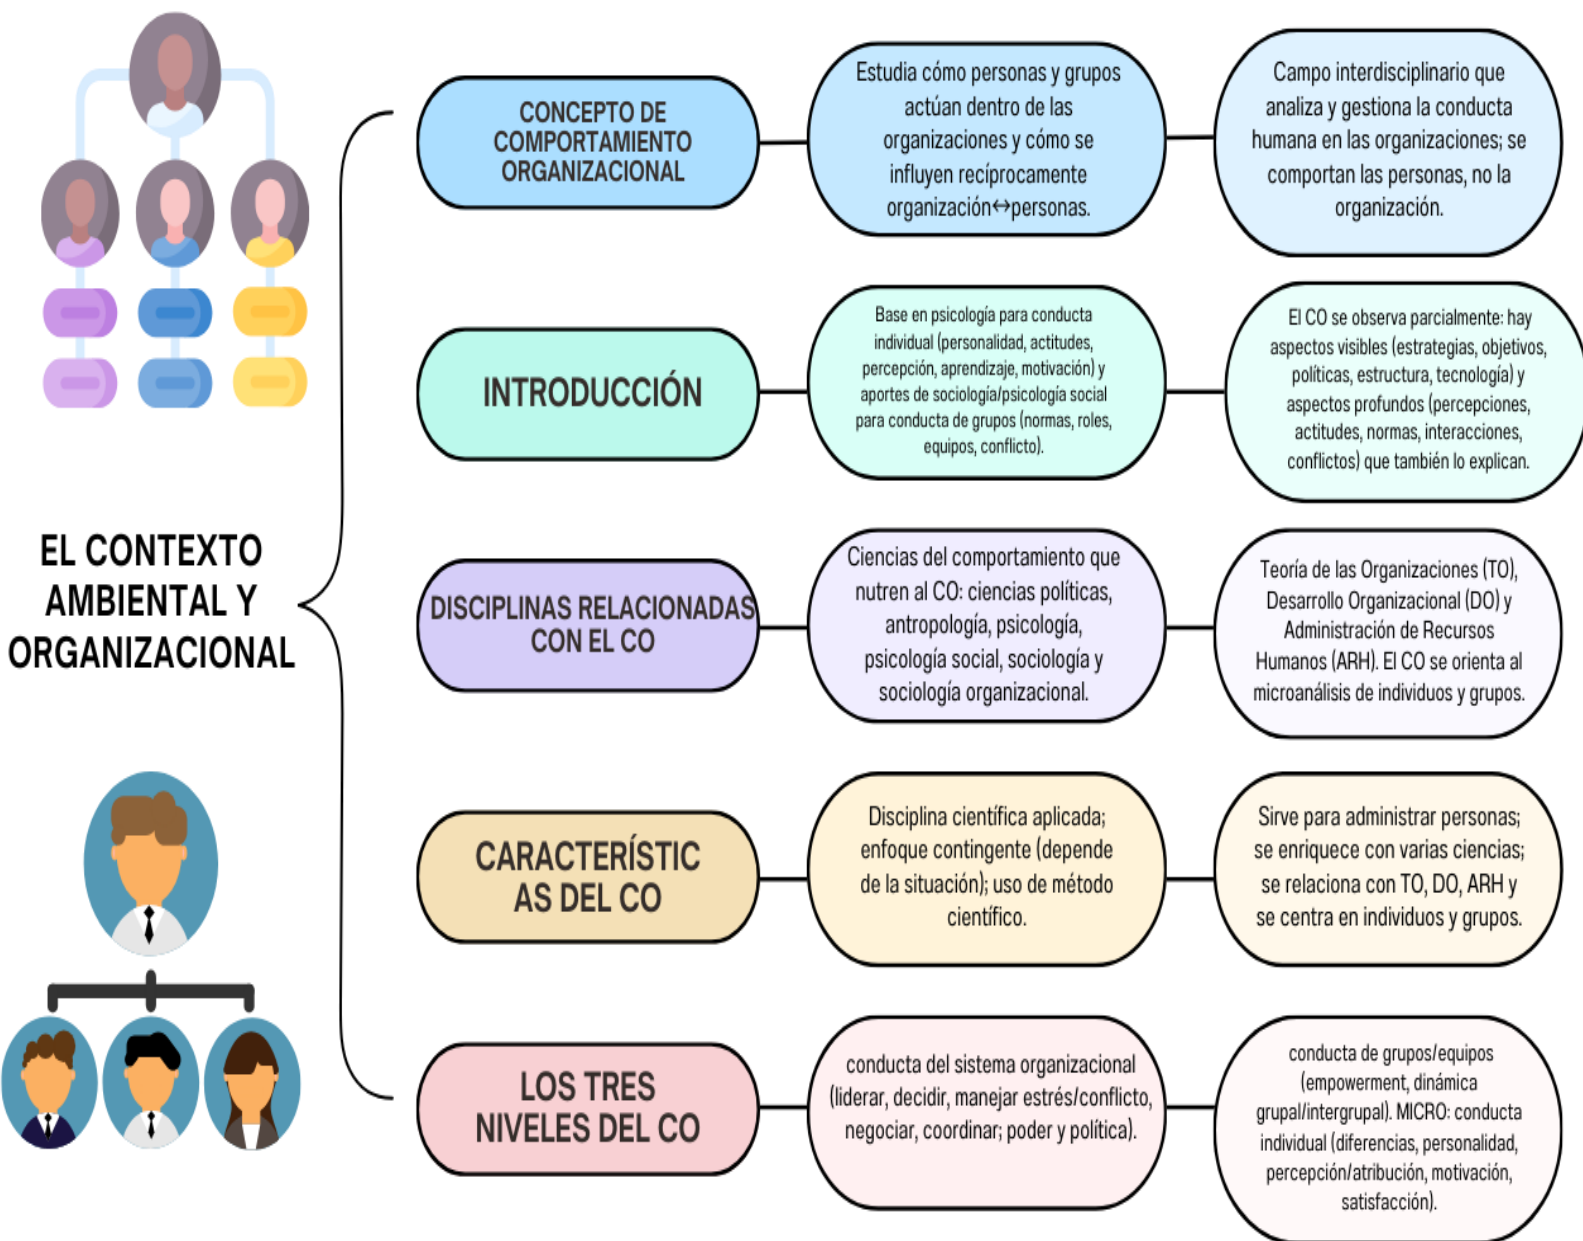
EL CONTEXTO AMBIENTAL Y ORGANIZACIONAL

CONCEPTO DE COMPORTAMIENTO ORGANIZACIONAL

Estudia cómo personas y grupos actúan dentro de las organizaciones y cómo se influyen recíprocamente organización↔personas.

Campo interdisciplinario que analiza y gestiona la conducta humana en las organizaciones; se comportan las personas, no la organización.

INTRODUCCIÓN

Base en psicología para conducta individual (personalidad, actitudes, percepción, aprendizaje, motivación) y aportes de sociología/psicología social para conducta de grupos (normas, roles, equipos, conflicto).

El CO se observa parcialmente: hay aspectos visibles (estrategias, objetivos, políticas, estructura, tecnología) y aspectos profundos (percepciones, actitudes, normas, interacciones, conflictos) que también lo explican.

DISCIPLINAS RELACIONADAS CON EL CO

Ciencias del comportamiento que nutren al CO: ciencias políticas, antropología, psicología, psicología social, sociología y sociología organizacional.

Teoría de las Organizaciones (TO), Desarrollo Organizacional (DO) y Administración de Recursos Humanos (ARH). El CO se orienta al microanálisis de individuos y grupos.

CARACTERÍSTICAS DEL CO

Disciplina científica aplicada; enfoque contingente (depende de la situación); uso de método científico.

Sirve para administrar personas; se enriquece con varias ciencias; se relaciona con TO, DO, ARH y se centra en individuos y grupos.

LOS TRES NIVELES DEL CO

conducta del sistema organizacional (liderar, decidir, manejar estrés/conflicto, negociar, coordinar; poder y política).

conducta de grupos/equipos (empowerment, dinámica grupal/intergrupal). MICRO: conducta individual (diferencias, personalidad, percepción/atribución, motivación, satisfacción).